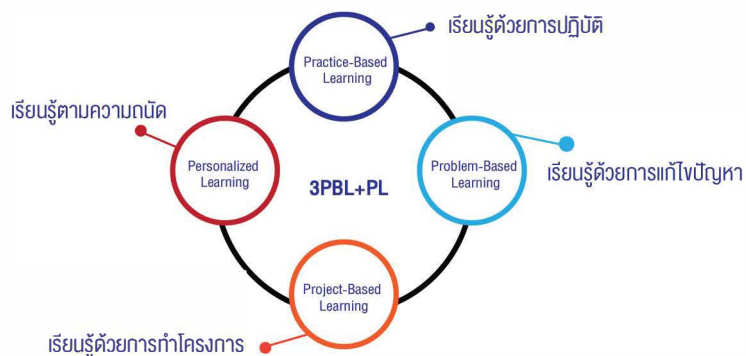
เรียนรู้ด้วยการปฏิบัติ

Practice-Based Learning

เรียนรู้ตามความถนัด

Personalized Learning

3PBL+PL

Problem-Based Learning

เรียนรู้ด้วยการแก้ไขปัญหา

Project-Based Learning

เรียนรู้ด้วยการทำโครงการ